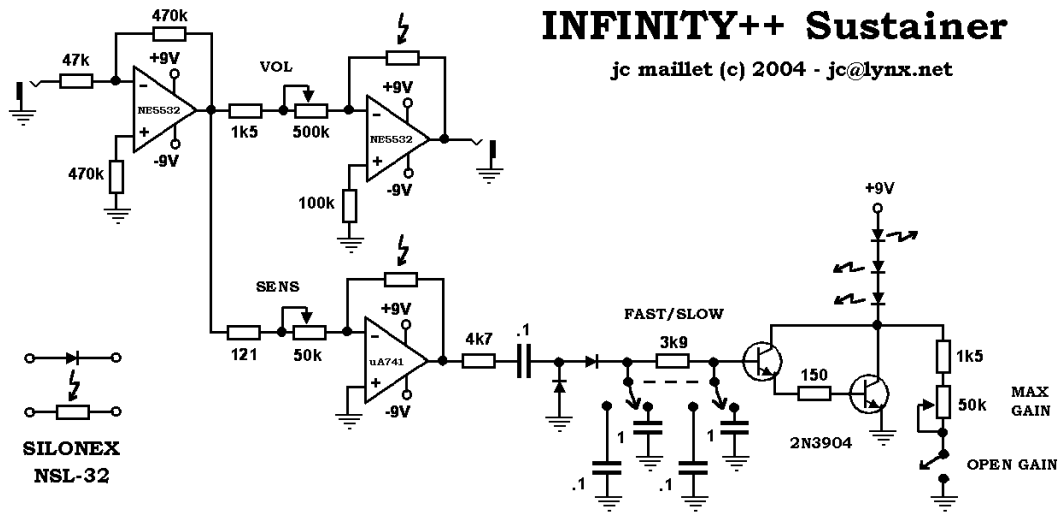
INFINITY++ Sustainer

jc maillet (c) 2004 - jc@lynx.net

470k
47k
+9V
-
NE5532
+
-9V
470k
VOL
1k5
500k
+9V
-
NE5532
+
-9V
100k

SENS
121
50k
+9V
-
uA741
+
-9V
4k7
.1
FAST/SLOW
3k9
1
1
.1
.1
+9V
150
2N3904
1k5
50k
MAX GAIN
OPEN GAIN

SILONEX
NSL-32